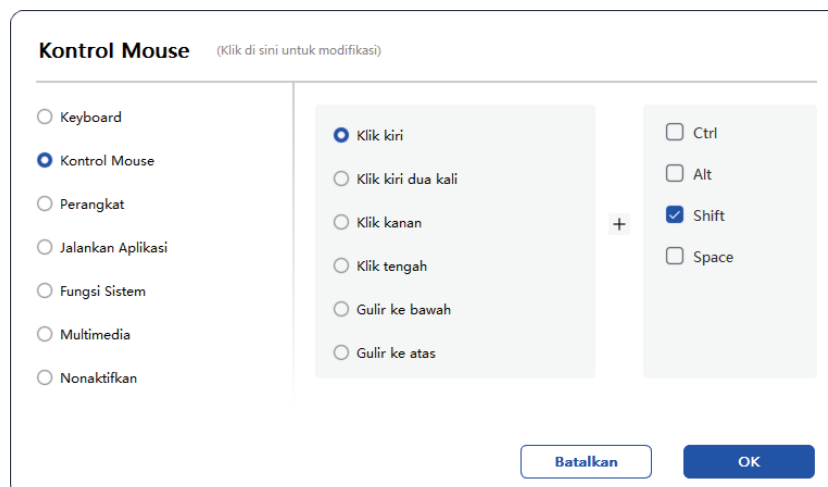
Kontrol Mouse (Klik di sini untuk modifikasi)

Keyboard
Kontrol Mouse
Perangkat
Jalankan Aplikasi
Fungsi Sistem
Multimedia
Nonaktifkan

Klik kiri
Klik kiri dua kali
Klik kanan
Klik tengah
Gulir ke bawah
Gulir ke atas

+

Ctrl
Alt
Shift
Space

Batalkan
OK